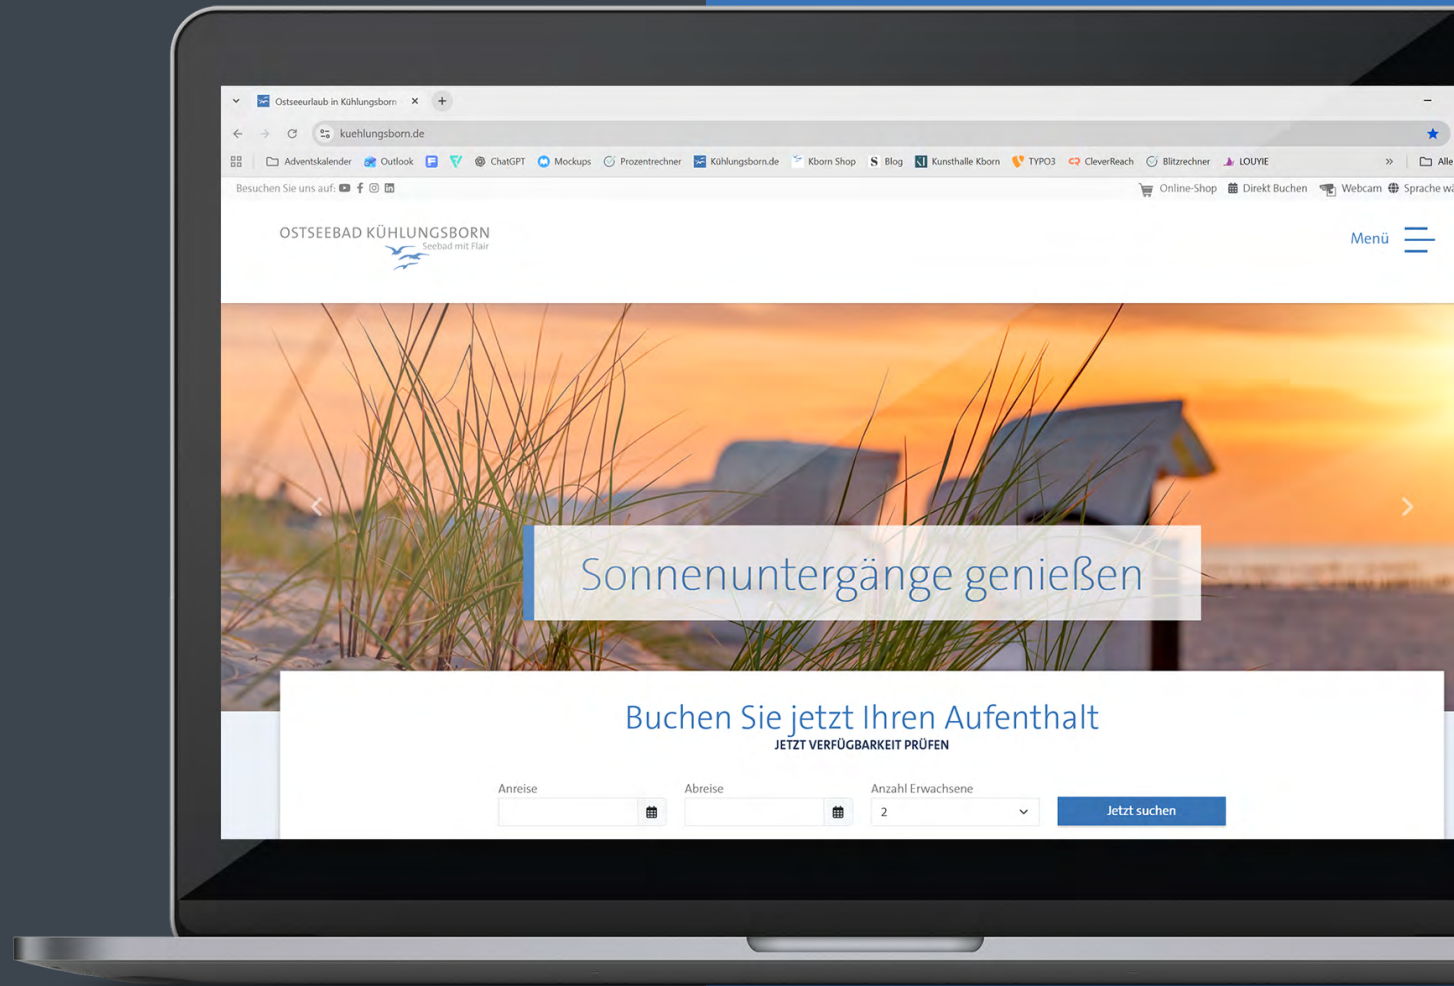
Ostseeurlaub in Kühlungsborn

kuehlungsborn.de

Adventskalender Outlook ChatGPT Mockups Prozentrechner Kühlungsborn.de Kborn Shop Blog Kunsthalle Kborn TYPO3 CleverReach Blitzrechner LOUYIE Alle

Besuchen Sie uns auf:

Online-Shop Direkt Buchen Webcam Sprache w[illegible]

OSTSEEBAD KÜHLUNGSBORN
Seebad mit Flair

Menü

Sonnenuntergänge genießen

Buchen Sie jetzt Ihren Aufenthalt
JETZT VERFÜGBARKEIT PRÜFEN

Anreise

Abreise

Anzahl Erwachsene
2

Jetzt suchen